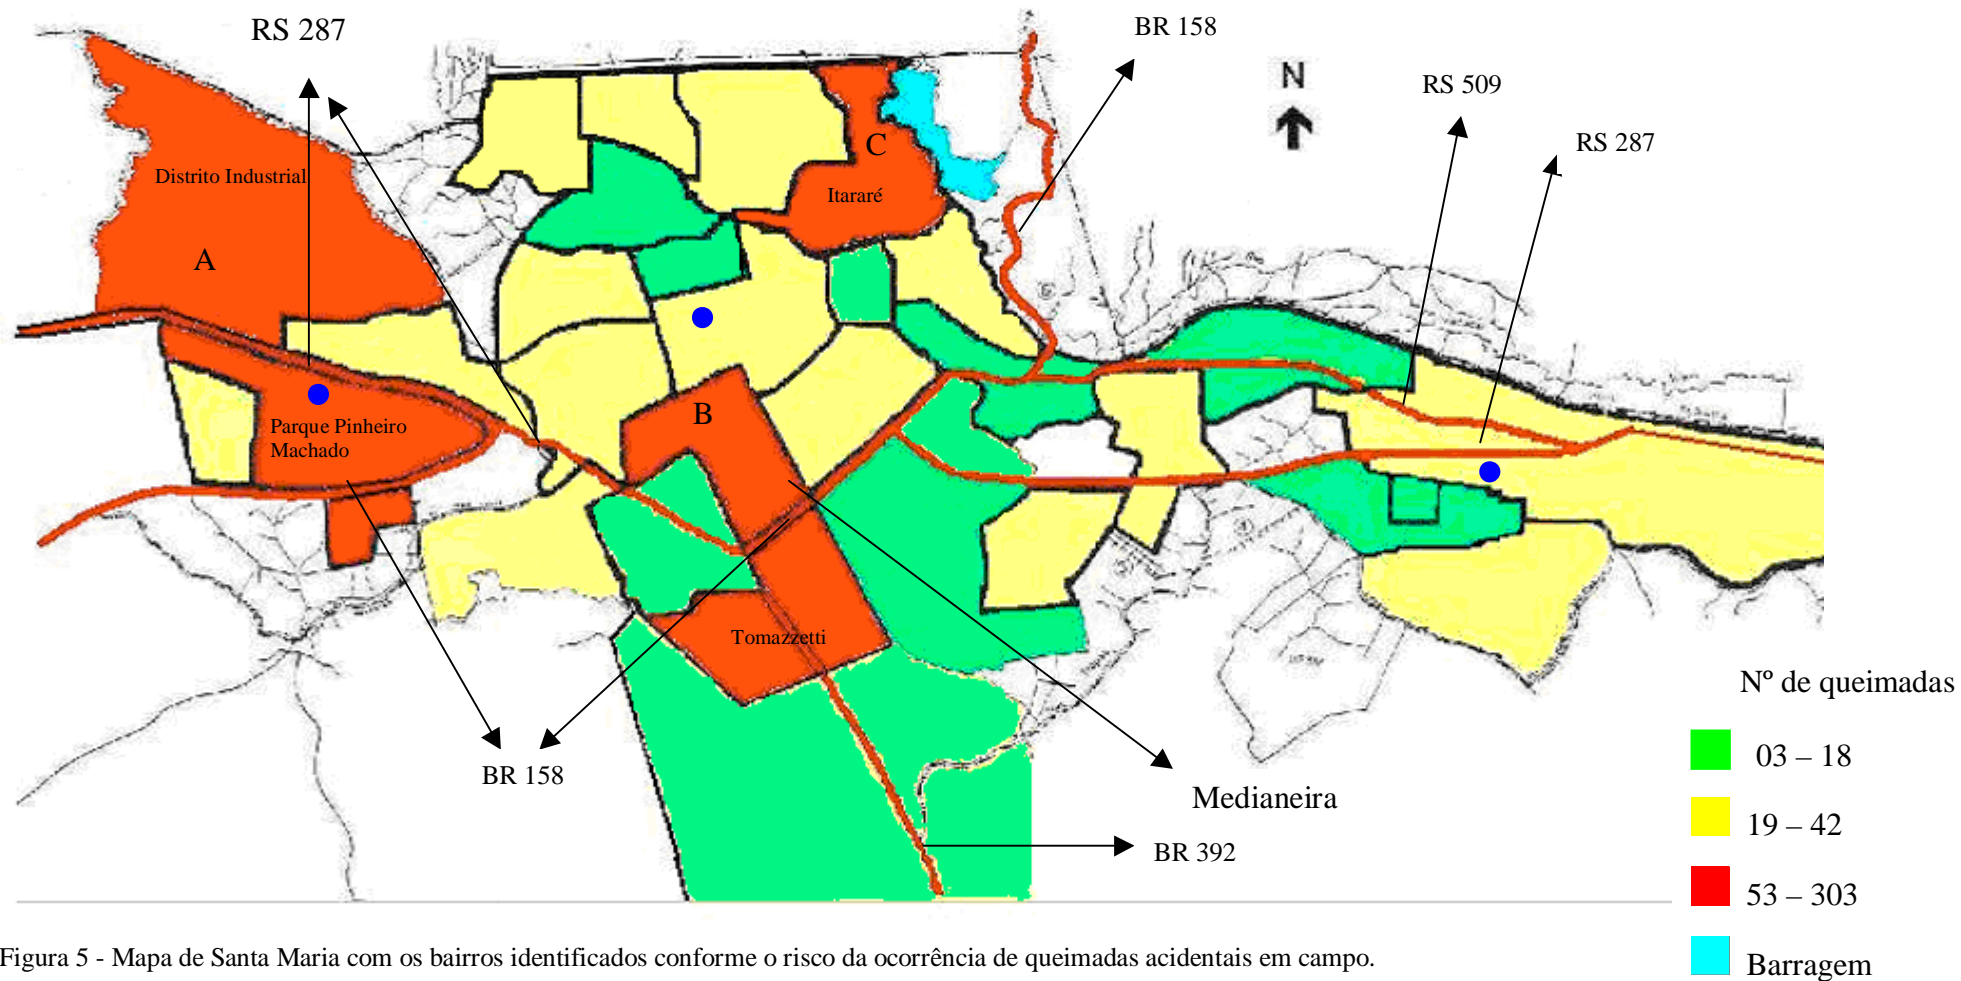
RS 287

BR 158

N

RS 509

RS 287

C

Itararé

Distrito Industrial

A

B

Parque Pinheiro Machado

Tomazzetti

BR 158

Medianeira

BR 392

Nº de queimadas

03 – 18

19 – 42

53 – 303

Barragem

Figura 5 - Mapa de Santa Maria com os bairros identificados conforme o risco da ocorrência de queimadas acidentais em campo.